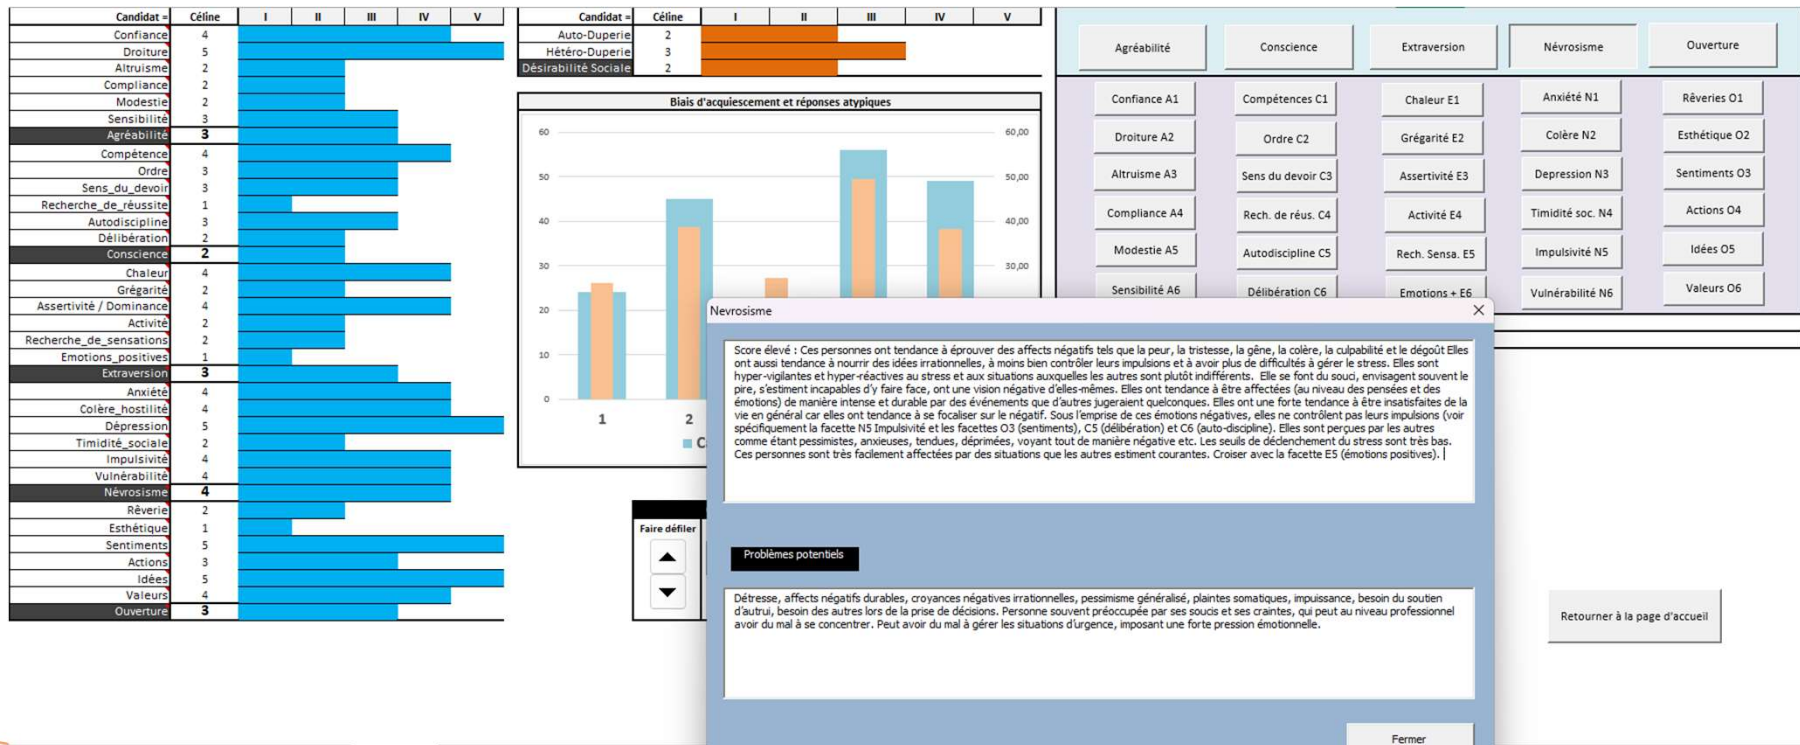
| Candidat = | Céline | I | II | III | IV | V |
|---|---|---|---|---|---|---|
| Confiance | 4 | | | | | |
| Droiture | 5 | | | | | |
| Altruisme | 2 | | | | | |
| Compliance | 2 | | | | | |
| Modestie | 2 | | | | | |
| Sensibilité | 3 | | | | | |
| Agréabilité | 3 | | | | | |
| Compétence | 4 | | | | | |
| Ordre | 3 | | | | | |
| Sens_du_devoir | 3 | | | | | |
| Recherche_de_réussite | 1 | | | | | |
| Autodiscipline | 3 | | | | | |
| Délibération | 2 | | | | | |
| Conscience | 2 | | | | | |
| Chaleur | 4 | | | | | |
| Grégarité | 2 | | | | | |
| Assertivité / Dominance | 4 | | | | | |
| Activité | 2 | | | | | |
| Recherche_de_sensations | 2 | | | | | |
| Emotions_positives | 1 | | | | | |
| Extraversion | 3 | | | | | |
| Anxiété | 4 | | | | | |
| Colère_hostilité | 4 | | | | | |
| Dépression | 5 | | | | | |
| Timidité_sociale | 2 | | | | | |
| Impulsivité | 4 | | | | | |
| Vulnérabilité | 4 | | | | | |
| Névrosisme | 4 | | | | | |
| Rêverie | 2 | | | | | |
| Esthétique | 1 | | | | | |
| Sentiments | 5 | | | | | |
| Actions | 3 | | | | | |
| Idées | 5 | | | | | |
| Valeurs | 4 | | | | | |
| Ouverture | 3 | | | | | |

| Candidat = | Céline | I | II | III | IV | V |
|---|---|---|---|---|---|---|
| Auto-Duperie | 2 | | | | | |
| Hétéro-Duperie | 3 | | | | | |
| Désirabilité Sociale | 2 | | | | | |

Biais d'acquiescement et réponses atypiques
60 50 40 30 20 10 0
60,00 50,00 40,00 30,00
1 2
C

Faire défiler

Agréabilité Conscience Extraversion Névrosisme Ouverture
Confiance A1 Compétences C1 Chaleur E1 Anxiété N1 Rêveries O1
Droiture A2 Ordre C2 Grégarité E2 Colère N2 Esthétique O2
Altruisme A3 Sens du devoir C3 Assertivité E3 Depression N3 Sentiments O3
Compliance A4 Rech. de réus. C4 Activité E4 Timidité soc. N4 Actions O4
Modestie A5 Autodiscipline C5 Rech. Sensa. E5 Impulsivité N5 Idées O5
Sensibilité A6 Délibération C6 Emotions + E6 Vulnérabilité N6 Valeurs O6

Nevrosisme

Score élevé : Ces personnes ont tendance à éprouver des affects négatifs tels que la peur, la tristesse, la gêne, la colère, la culpabilité et le dégoût Elles ont aussi tendance à nourrir des idées irrationnelles, à moins bien contrôler leurs impulsions et à avoir plus de difficultés à gérer le stress. Elles sont hyper-vigilantes et hyper-réactives au stress et aux situations auxquelles les autres sont plutôt indifférents. Elle se font du souci, envisagent souvent le pire, s'estiment incapables d'y faire face, ont une vision négative d'elles-mêmes. Elles ont tendance à être affectées (au niveau des pensées et des émotions) de manière intense et durable par des événements que d'autres jugeraient quelconques. Elles ont une forte tendance à être insatisfaites de la vie en général car elles ont tendance à se focaliser sur le négatif. Sous l'emprise de ces émotions négatives, elles ne contrôlent pas leurs impulsions (voir spécifiquement la facette N5 Impulsivité et les facettes O3 (sentiments), C5 (délibération) et C6 (auto-discipline). Elles sont perçues par les autres comme étant pessimistes, anxieuses, tendues, déprimées, voyant tout de manière négative etc. Les seuils de déclenchement du stress sont très bas. Ces personnes sont très facilement affectées par des situations que les autres estiment courantes. Croiser avec la facette E5 (émotions positives).

Problèmes potentiels

Détresse, affects négatifs durables, croyances négatives irrationnelles, pessimisme généralisé, plaintes somatiques, impuissance, besoin du soutien d'autrui, besoin des autres lors de la prise de décisions. Personne souvent préoccupée par ses soucis et ses craintes, qui peut au niveau professionnel avoir du mal à se concentrer. Peut avoir du mal à gérer les situations d'urgence, imposant une forte pression émotionnelle.

Fermer

Retourner à la page d'accueil